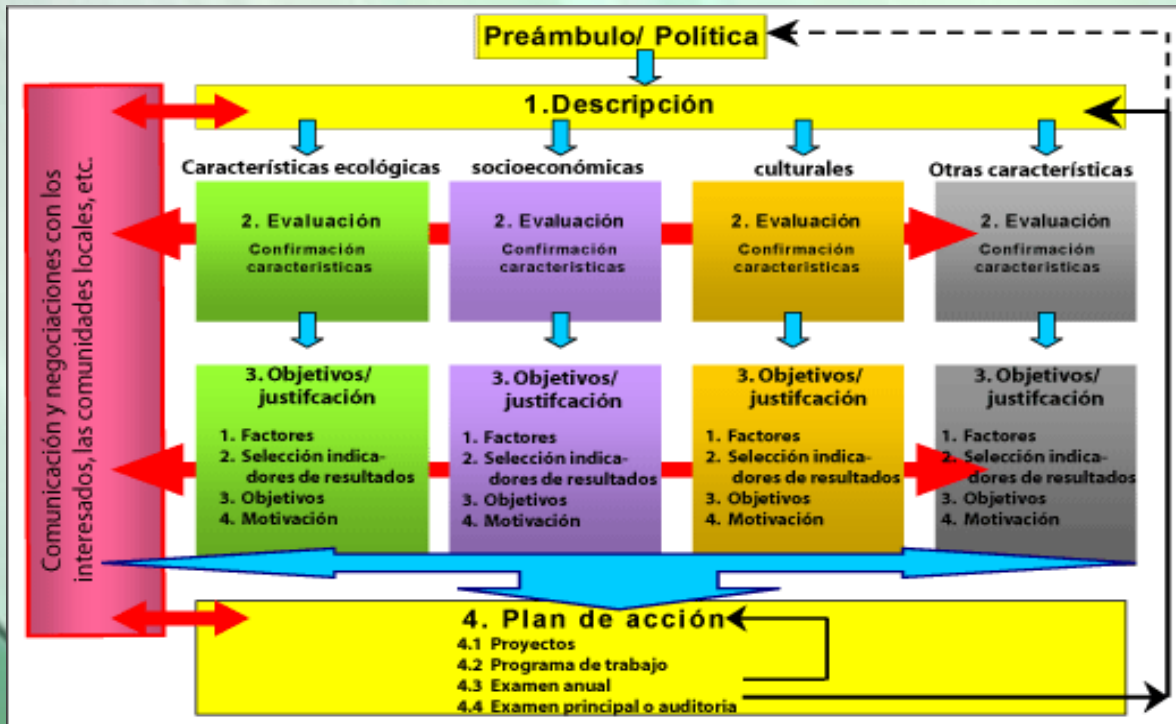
Preámbulo/ Política

1. Descripción

Comunicación y negociaciones con los interesados, las comunidades locales, etc.

Características ecológicas

socioeconómicas

culturales

Otras características

2. Evaluación
Confirmación caracteristicas

2. Evaluación
Confirmación caracteristicas

2. Evaluación
Confirmación caracteristicas

2. Evaluación
Confirmación caracteristicas

3. Objetivos/ justifcación
1. Factores
2. Selección indicadores de resultados
3. Objetivos
4. Motivación

3. Objetivos/ justifcación
1. Factores
2. Selección indicadores de resultados
3. Objetivos
4. Motivación

3. Objetivos/ justifcación
1. Factores
2. Selección indicadores de resultados
3. Objetivos
4. Motivación

3. Objetivos/ justifcación
1. Factores
2. Selección indicadores de resultados
3. Objetivos
4. Motivación

4. Plan de acción
4.1 Proyectos
4.2 Programa de trabajo
4.3 Examen anual
4.4 Examen principal o auditoria